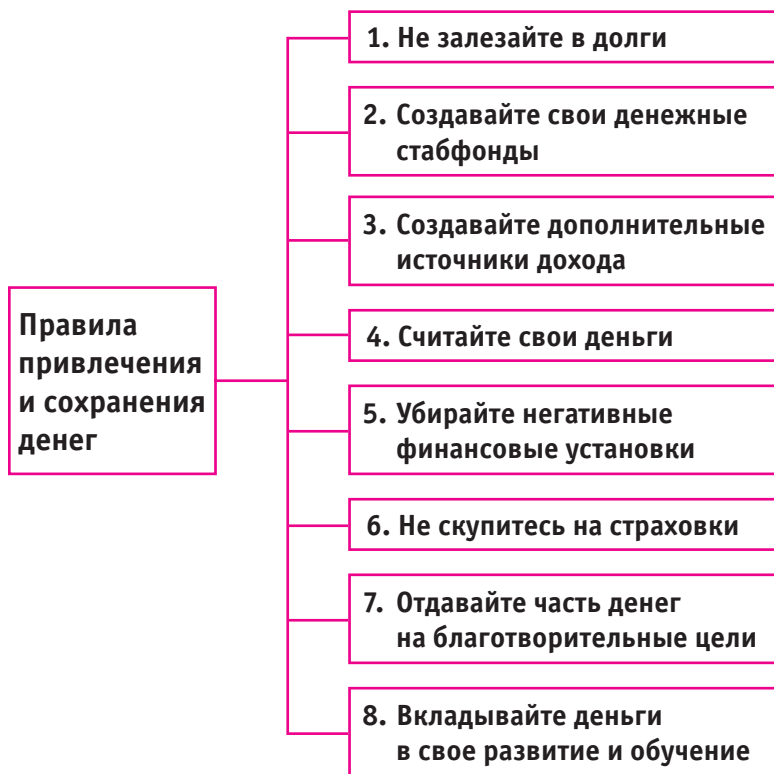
Правила привлечения и сохранения денег

1. Не залезайте в долги

2. Создавайте свои денежные стабфонды

3. Создавайте дополнительные источники дохода

4. Считайте свои деньги

5. Убирайте негативные финансовые установки

6. Не скупитесь на страховки

7. Отдавайте часть денег на благотворительные цели

8. Вкладывайте деньги в свое развитие и обучение